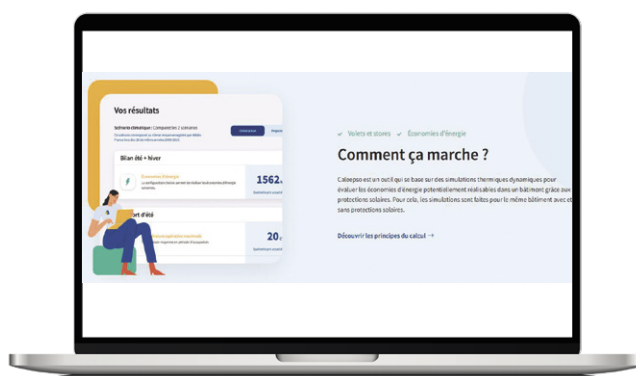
Vos résultats

Scénario climatique : Composition 2 consomme

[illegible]

Bilan été + hiver

Économies d'énergie

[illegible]

1562

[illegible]

ort d'été

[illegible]

20

✓ Volets et stores ✓ Économies d'énergie

Comment ça marche ?

Caloepso est un outil qui se base sur des simulations thermiques dynamiques pour évaluer les économies d'énergie potentiellement réalisables dans un bâtiment grâce aux protections solaires. Pour cela, les simulations sont faites pour le même bâtiment avec et sans protections solaires.

Découvrir les principes du calcul →